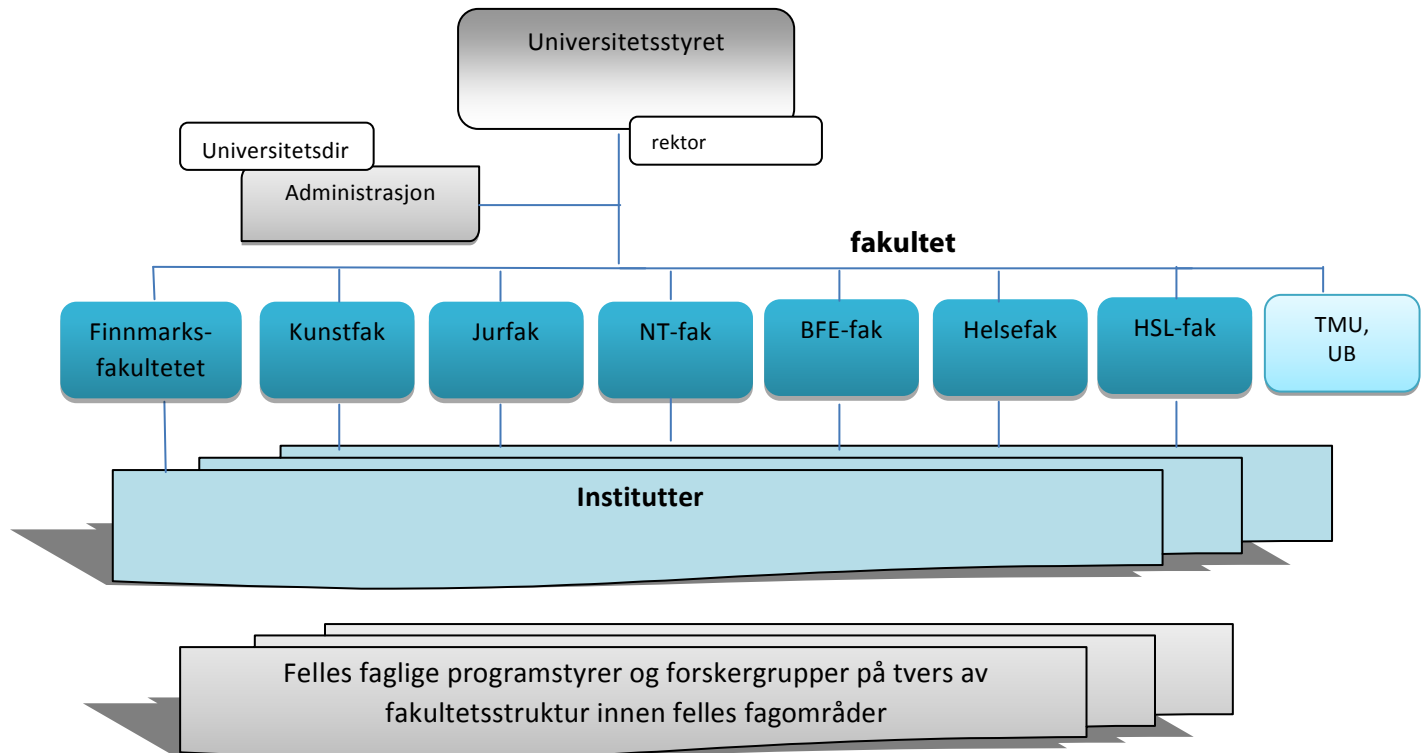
Universitetsstyret

Universitetsdir

rektor

Administrasjon

fakultet

Finnmarks-fakultetet

Kunstfak

Jurfak

NT-fak

BFE-fak

Helsefak

HSL-fak

TMU, UB

Institutter

Felles faglige programstyrer og forskergrupper på tvers av fakultetsstruktur innen felles fagområder